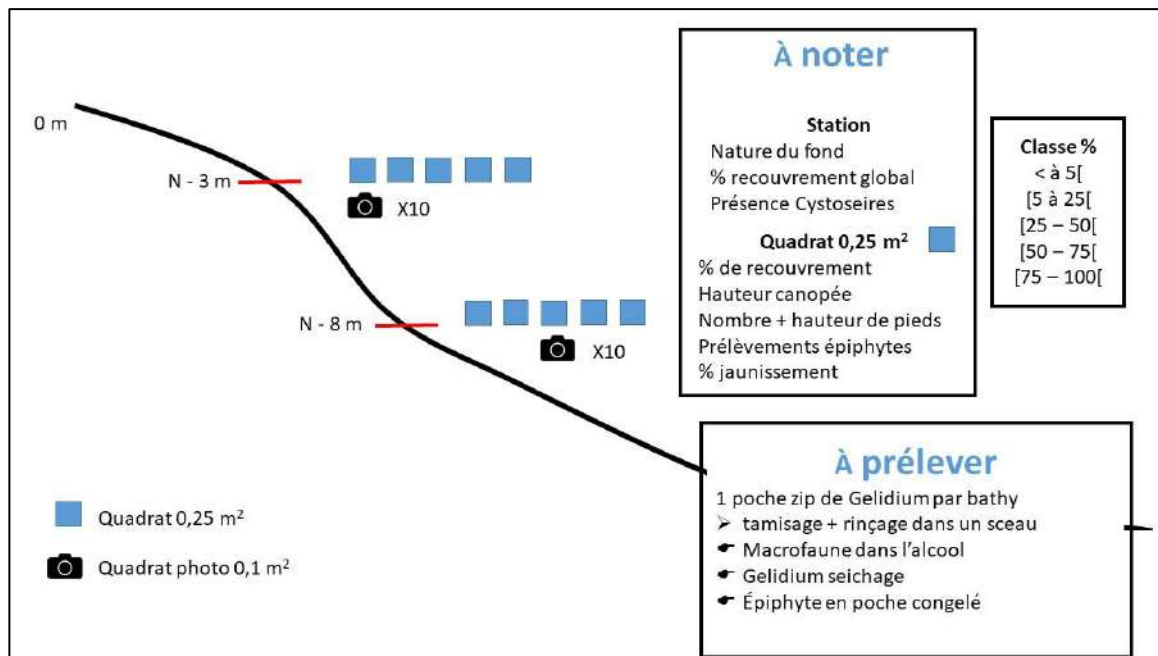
0 m

N - 3 m

X10

N - 8 m

X10

Quadrat 0,25 m$^2$

Quadrat photo 0,1 m$^2$

À noter

Station
Nature du fond
% recouvrement global
Présence Cystoseires

Quadrat 0,25 m$^2$
% de recouvrement
Hauteur canopée
Nombre + hauteur de pieds
Prélèvements épiphytes
% jaunissement

Classe %
< à 5[
[5 à 25[
[25 – 50[
[50 – 75[
[75 – 100[

À prélever
1 poche zip de Gelidium par bathy
➢ tamisage + rinçage dans un sceau
Macrofaune dans l'alcool
Gelidium seichage
Épiphyte en poche congelé